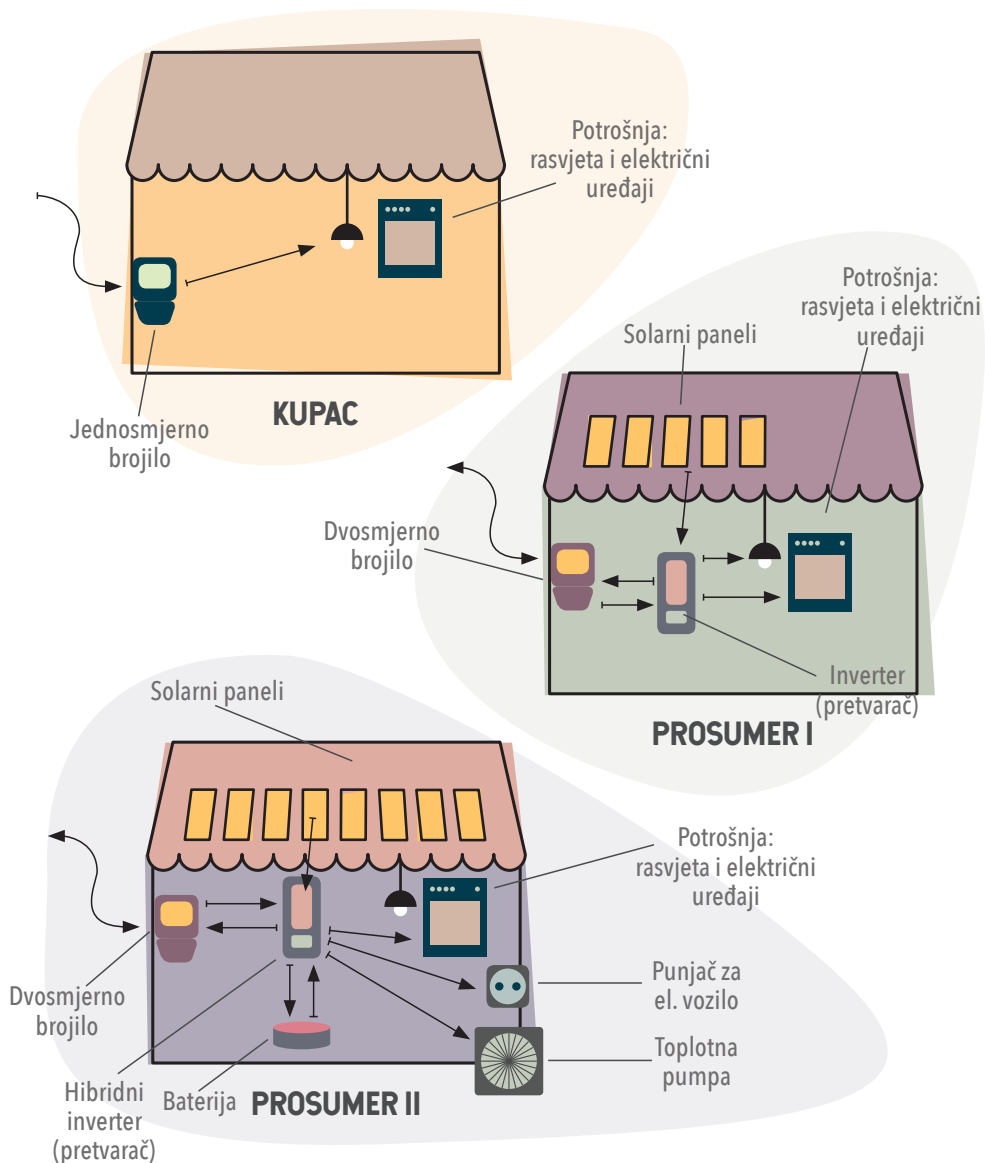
Potrošnja: rasvjeta i električni uređaji

Jednosmjerno brojilo

KUPAC

Potrošnja: rasvjeta i električni uređaji

Solarni paneli

Dvosmjerno brojilo

Inverter (pretvarač)

PROSUMER I

Solarni paneli

Potrošnja: rasvjeta i električni uređaji

Punjač za el. vozilo

Toplotna pumpa

Dvosmjerno brojilo

Hibridni inverter (pretvarač)

Baterija

PROSUMER II